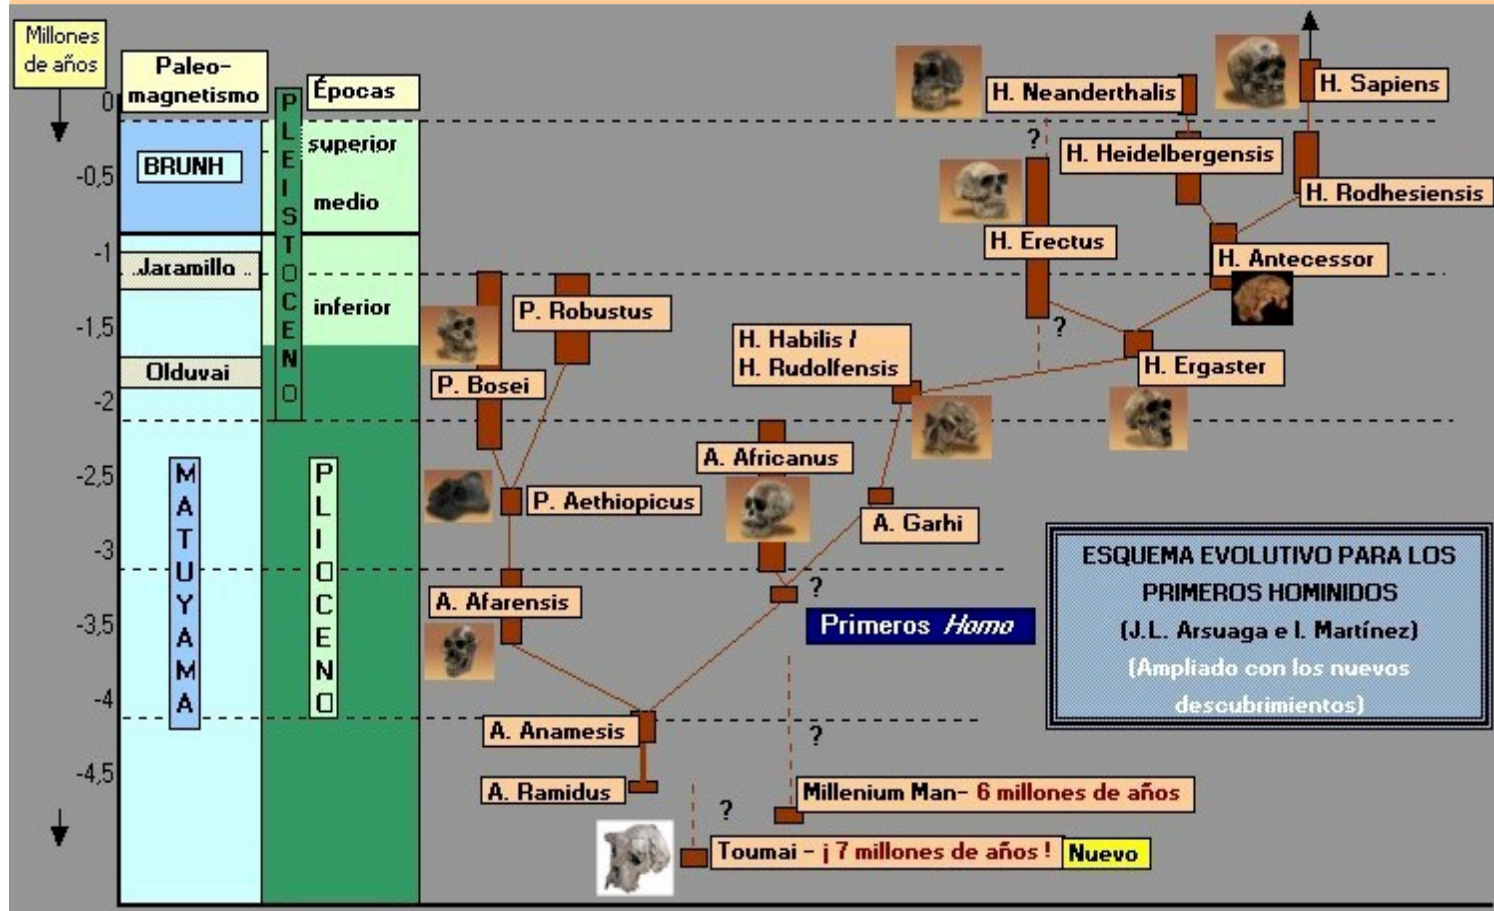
Millones de años

Paleo-magnetismo

Épocas

0
-0,5
-1
-1,5
-2
-2,5
-3
-3,5
-4
-4,5

BRUNH
Jaramillo
Olduvai
MATUYAMA

PLEISTOCENO
superior
medio
inferior

PLIOCENO

H. Neanderthalis
H. Sapiens
H. Heidelbergensis
H. Rodhesiensis
H. Erectus
H. Antecessor
H. Habilis / H. Rudolfensis
H. Ergaster
P. Robustus
P. Bosei
P. Aethiopicus
A. Africanus
A. Garhi
A. Afarensis
A. Anamesis
A. Ramidus
Millenium Man- 6 millones de años
Toumai - ¡ 7 millones de años ! Nuevo
Primeros Homo
?
?
?
?
?

ESQUEMA EVOLUTIVO PARA LOS PRIMEROS HOMINIDOS
(J.L. Arsuaga e I. Martínez)
(Ampliado con los nuevos descubrimientos)